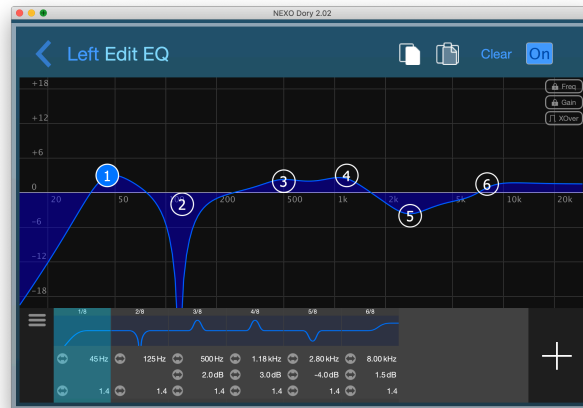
NEXO Dory 2.02

Left Edit EQ

Clear On

+18
+12
+6
0
-6
-12
-18

Freq
Gain
XOver

20 50 100 200 500 1k 2k 5k 10k 20k

1 2 3 4 5 6

1/8 2/8 3/8 4/8 5/8 6/8

45 Hz 125 Hz 500 Hz 1.18 kHz 2.80 kHz 8.00 kHz
2.0dB 3.0dB -4.0dB 1.5dB
1.4 1.4 1.4 1.4 1.4 1.4